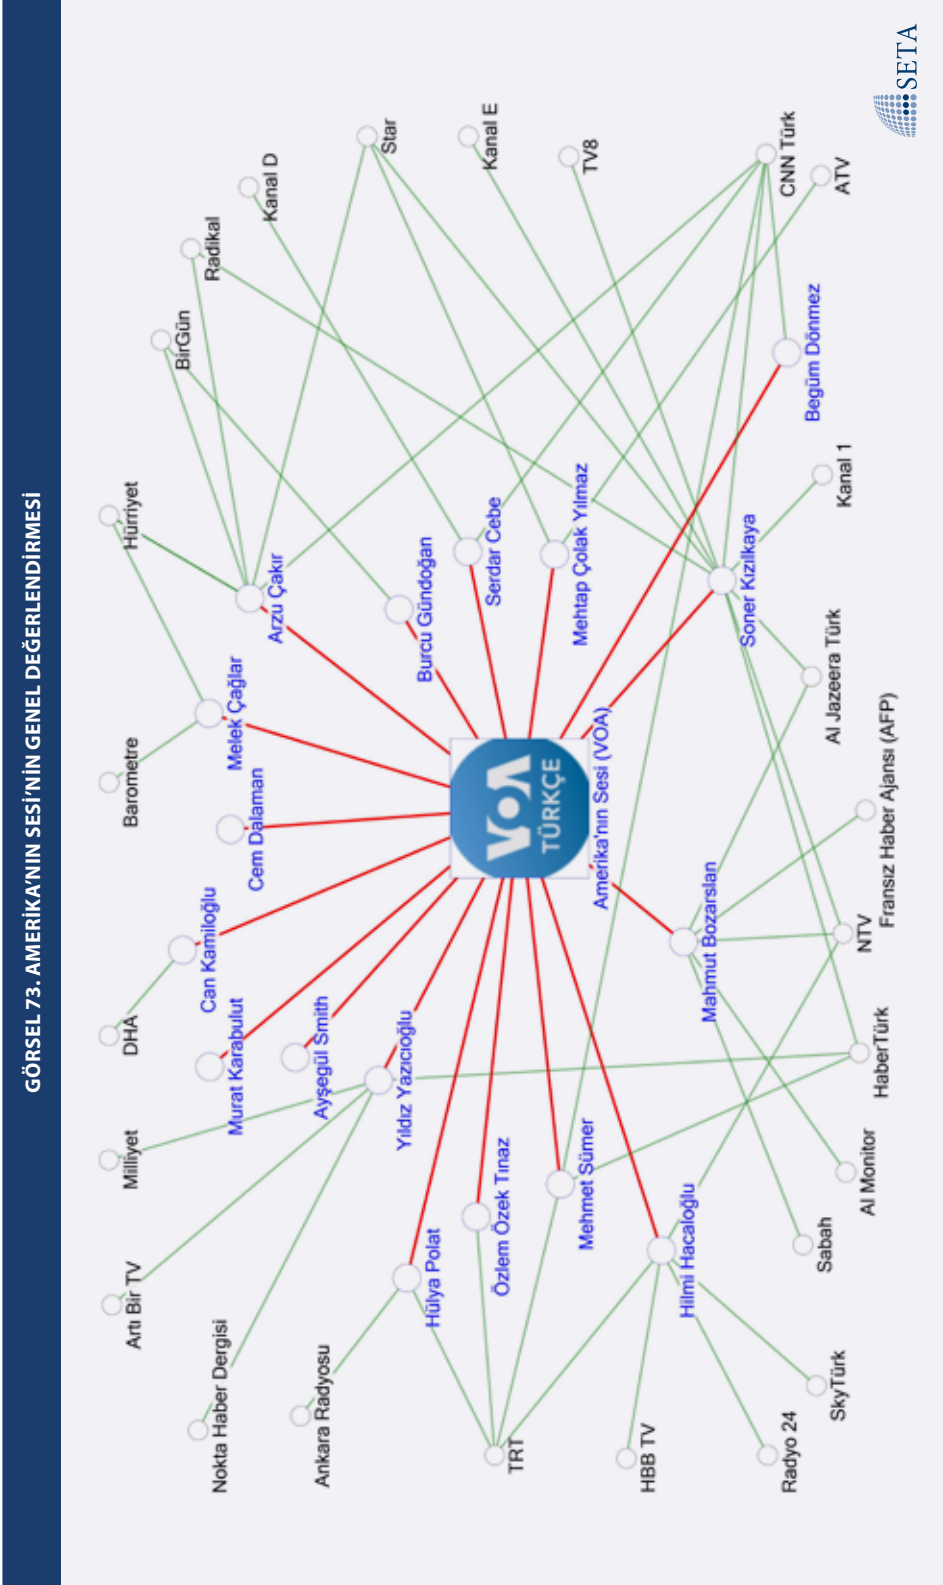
GÖRSEL 73. AMERİKA'NIN SESİ'NİN GENEL DEĞERLENDİRMESİ

SETA

VOA TÜRKÇE

Amerika'nın Sesi (VOA)

Hürriyet
Barometre
DHA
Milliyet
Artı Bir TV
Nokta Haber Dergisi
Ankara Radyosu
TRT
HBB TV
Radyo 24
SkyTürk
Sabah
Al Monitor
HaberTürk
NTV
Fransız Haber Ajansı (AFP)
Al Jazeera Türk
Kanal 1
ATV
CNN Türk
TV8
Kanal E
Star
Kanal D
Radikal
BirGün

Arzu Çakır
Melek Çağlar
Cem Dalaman
Can Kamiloğlu
Murat Karabulut
Ayşegül Smith
Yıldız Yazıcıoğlu
Hülya Polat
Özlem Özek Tınaz
Mehmet Sümer
Hilmi Hacaloğlu
Mahmut Bozarslan
Soner Kızılkaya
Begüm Dönmez
Mehtap Çolak Yılmaz
Serdar Cebe
Burcu Gündoğan